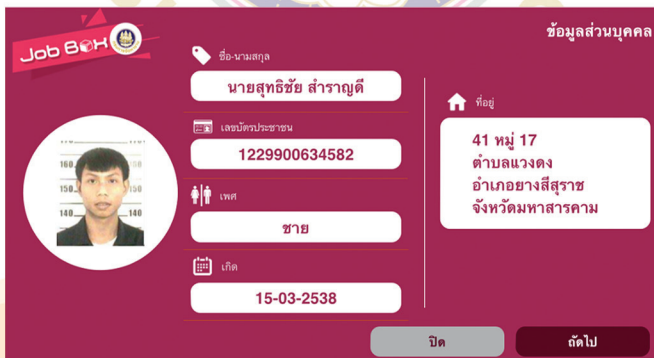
Job BoX

ข้อมูลส่วนบุคคล

ชื่อ-นามสกุล

นายสุทธิชัย สำราญดี

เลขบัตรประชาชน

1229900634582

เพศ

ชาย

เกิด

15-03-2538

ที่อยู่

41 หมู่ 17
ตำบลแวงดง
อำเภอยางสีสุราช
จังหวัดมหาสารคาม

160
150
140

ปิด

ถัดไป